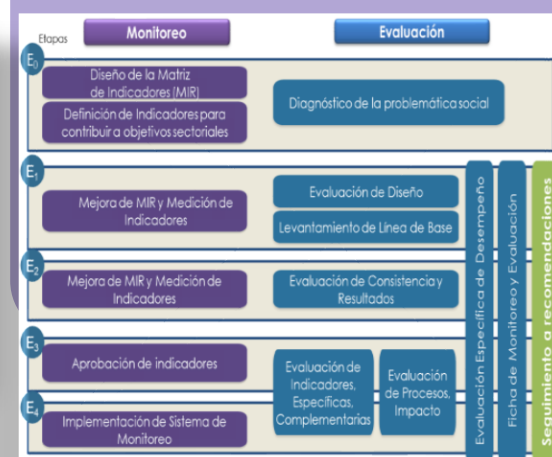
Etapas

Monitoreo

Evaluación

$E_0$

Diseño de la Matriz de Indicadores (MIR)

Definición de Indicadores para contribuir a objetivos sectoriales

Diagnóstico de la problemática social

$E_1$

Mejora de MIR y Medición de Indicadores

Evaluación de Diseño

Levantamiento de Línea de Base

$E_2$

Mejora de MIR y Medición de Indicadores

Evaluación de Consistencia y Resultados

$E_3$

Aprobación de indicadores

Evaluación de Indicadores, Específicas, Complementarias

Evaluación de Procesos, Impacto

$E_4$

Implementación de Sistema de Monitoreo

Evaluación Específica de Desempeño

Ficha de Monitoreo y Evaluación

Seguimiento a recomendaciones